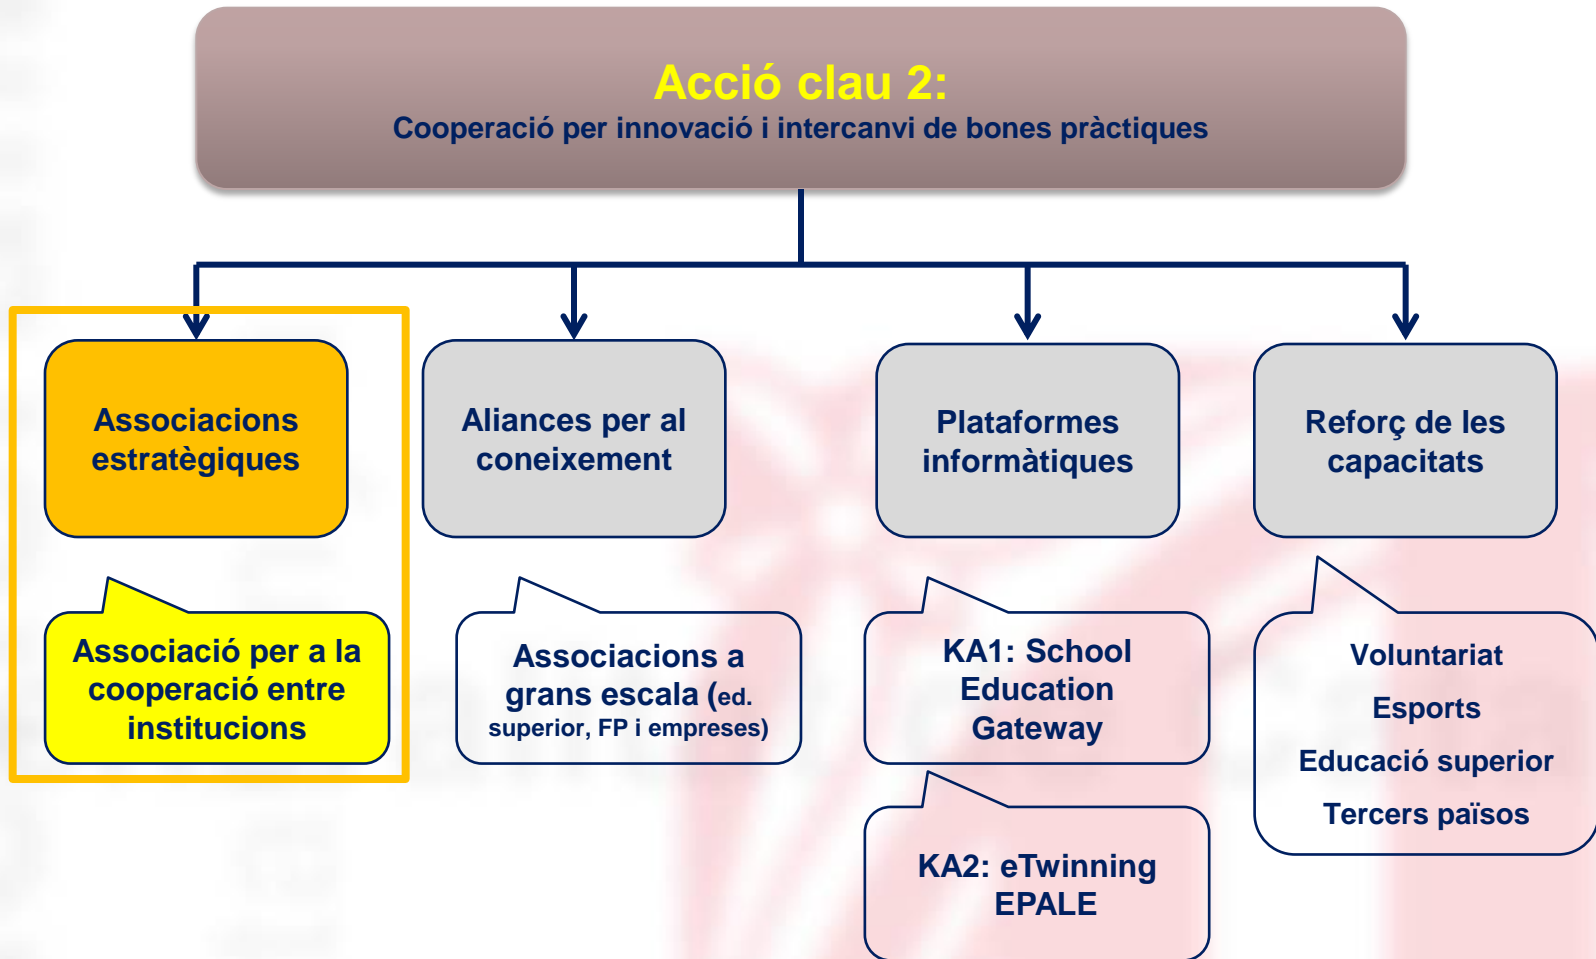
Acció clau 2:
Cooperació per innovació i intercanvi de bones pràctiques

Associacions estratègiques

Aliances per al coneixement

Plataformes informàtiques

Reforç de les capacitats

Associació per a la cooperació entre institucions

Associacions a grans escala (ed. superior, FP i empreses)

KA1: School Education Gateway

KA2: eTwinning EPALE

Voluntariat
Esports
Educació superior
Tercers països